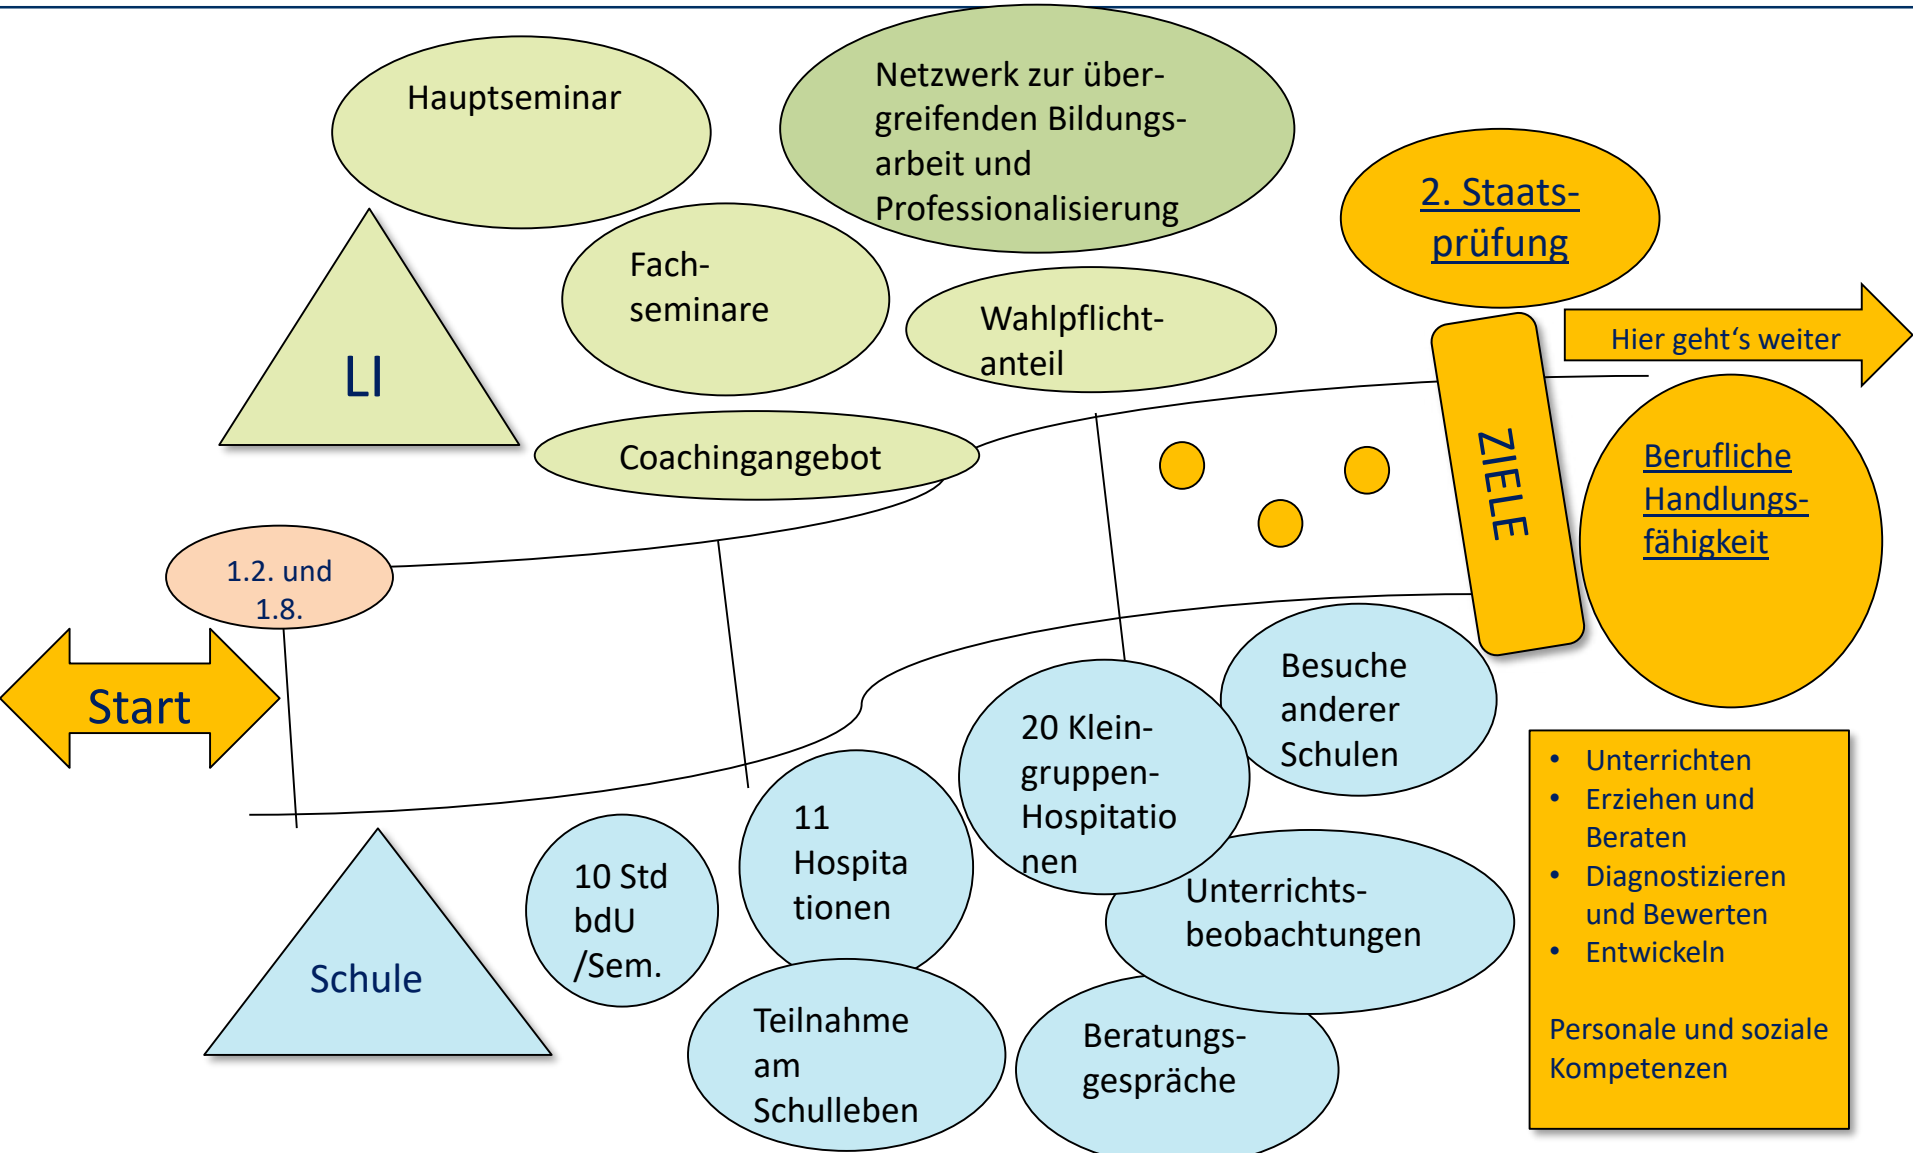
Hauptseminar

Netzwerk zur übergreifenden Bildungsarbeit und Professionalisierung

2. Staatsprüfung

Fachseminare

Wahlpflichtanteil

Hier geht‘s weiter

LI

Coachingangebot

ZIELE

Berufliche Handlungsfähigkeit

1.2. und 1.8.

Start

Besuche anderer Schulen

20 Kleingruppen-Hospitationen

11 Hospitationen

10 Std bdU /Sem.

Unterrichtsbeobachtungen

Schule

Teilnahme am Schulleben

Beratungsgespräche

- Unterrichten
- Erziehen und Beraten
- Diagnostizieren und Bewerten
- Entwickeln

Personale und soziale Kompetenzen